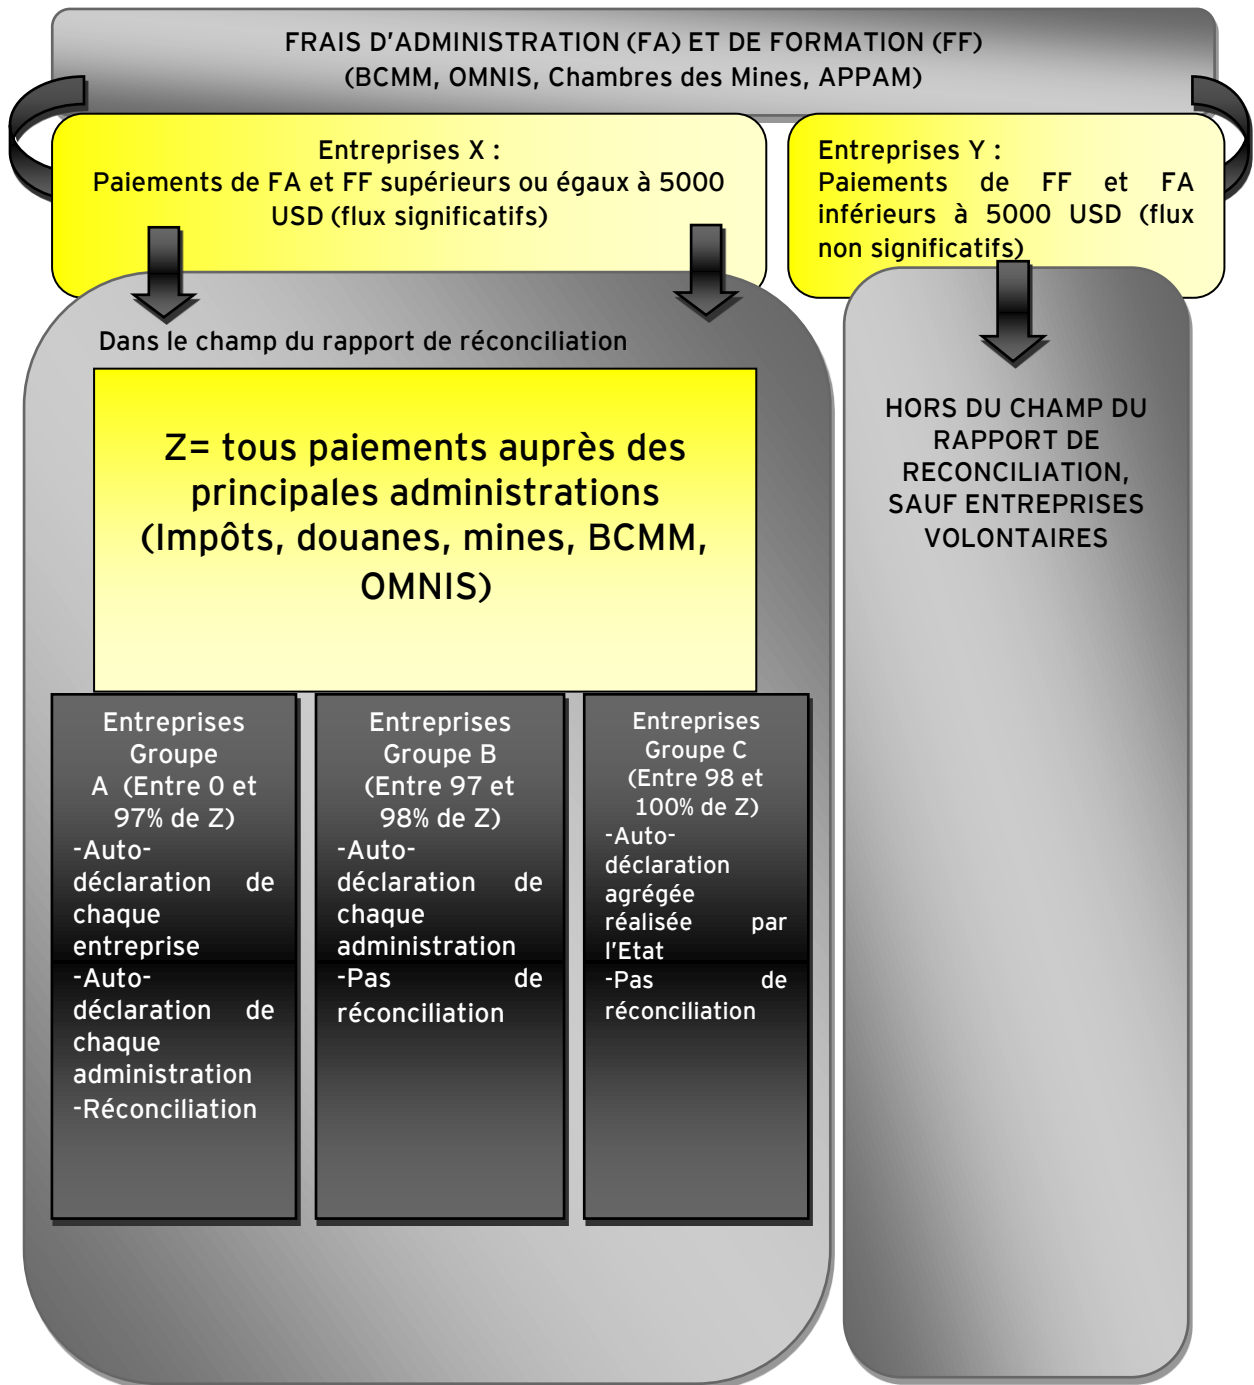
FRAIS D'ADMINISTRATION (FA) ET DE FORMATION (FF)
(BCMM, OMNIS, Chambres des Mines, APPAM)

Entreprises X :
Paiements de FA et FF supérieurs ou égaux à 5000 USD (flux significatifs)

Entreprises Y :
Paiements de FF et FA inférieurs à 5000 USD (flux non significatifs)

Dans le champ du rapport de réconciliation

Z= tous paiements auprès des principales administrations (Impôts, douanes, mines, BCMM, OMNIS)

HORS DU CHAMP DU RAPPORT DE RECONCILIATION, SAUF ENTREPRISES VOLONTAIRES

Entreprises Groupe A (Entre 0 et 97% de Z)
-Auto-déclaration de chaque entreprise
-Auto-déclaration de chaque administration
-Réconciliation

Entreprises Groupe B (Entre 97 et 98% de Z)
-Auto-déclaration de chaque administration
-Pas de réconciliation

Entreprises Groupe C (Entre 98 et 100% de Z)
-Auto-déclaration agrégée réalisée par l'Etat
-Pas de réconciliation